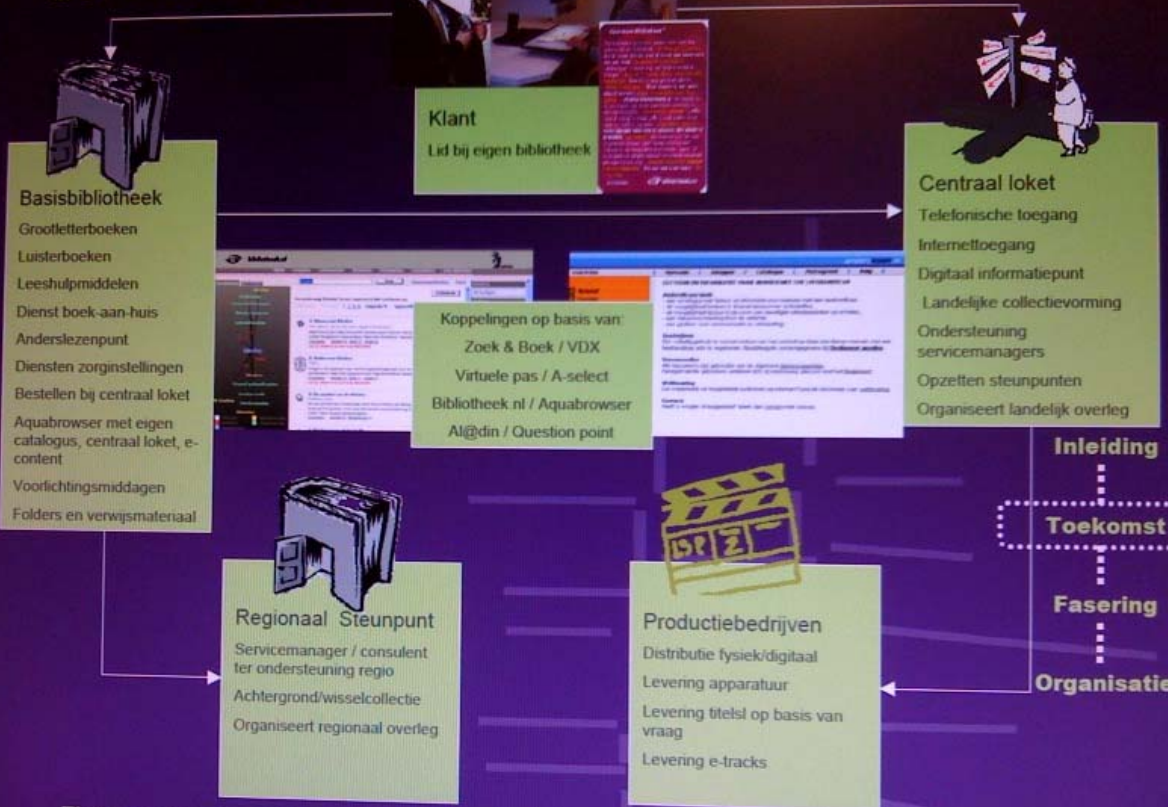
Klant

Lid bij eigen bibliotheek

Basisbibliotheek

Grootletterboeken

Luisterboeken

Leeshulpmiddelen

Dienst boek-aan-huis

Anderslezenpunt

Diensten zorginstellingen

Bestellen bij centraal loket

Aquabrowser met eigen catalogus, centraal loket, e-content

Voorlichtingsmiddagen

Folders en verwijsmateriaal

Centraal loket

Telefonische toegang

Internettoegang

Digitaal informatiepunt

Landelijke collectievorming

Ondersteuning servicemanagers

Opzetten steunpunten

Organiseert landelijk overleg

Koppelingen op basis van:

Zoek & Boek / VDX

Virtuele pas / A-select

Bibliotheek.nl / Aquabrowser

Al@din / Question point

Inleiding

Toekomst

Fasering

Organisatie

Regionaal Steunpunt

Servicemanager / consulent ter ondersteuning regio

Achtergrond/wisselcollectie

Organiseert regionaal overleg

Productiebedrijven

Distributie fysiek/digitaal

Levering apparatuur

Levering titelsl op basis van vraag

Levering e-tracks